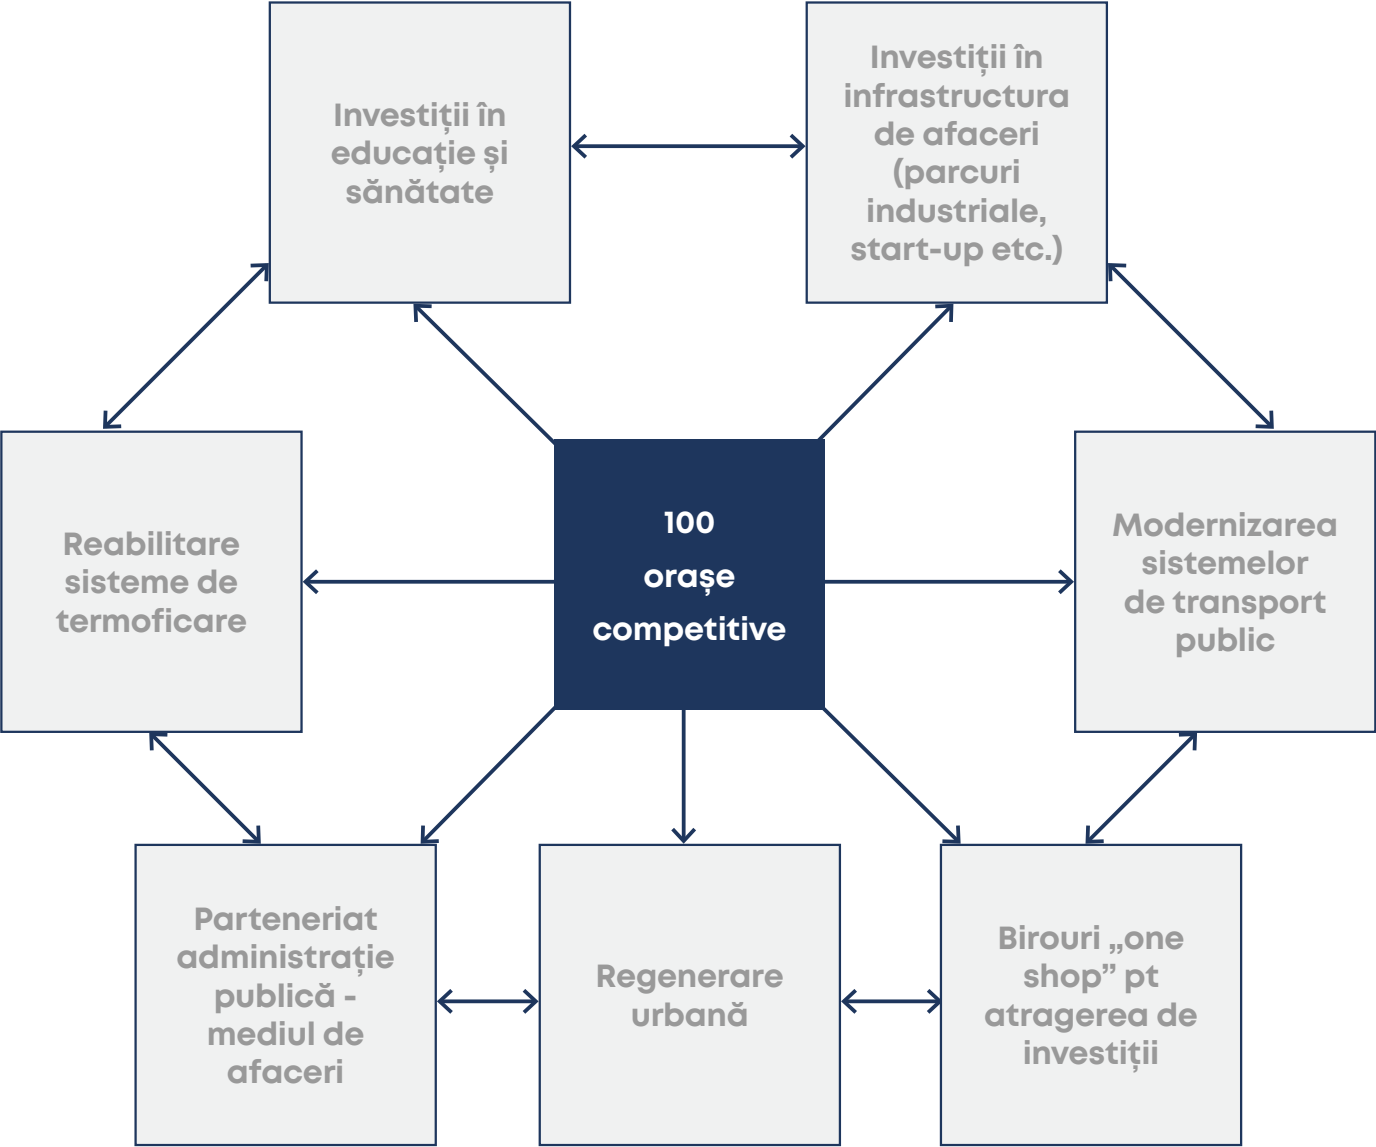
Investiții în educație și sănătate

Investiții în infrastructura de afaceri (parcuri industriale, start-up etc.)

Reabilitare sisteme de termoficare

100 orașe competitive

Modernizarea sistemelor de transport public

Parteneriat administrație publică - mediul de afaceri

Regenerare urbană

Birouri „one shop” pt atragerea de investiții